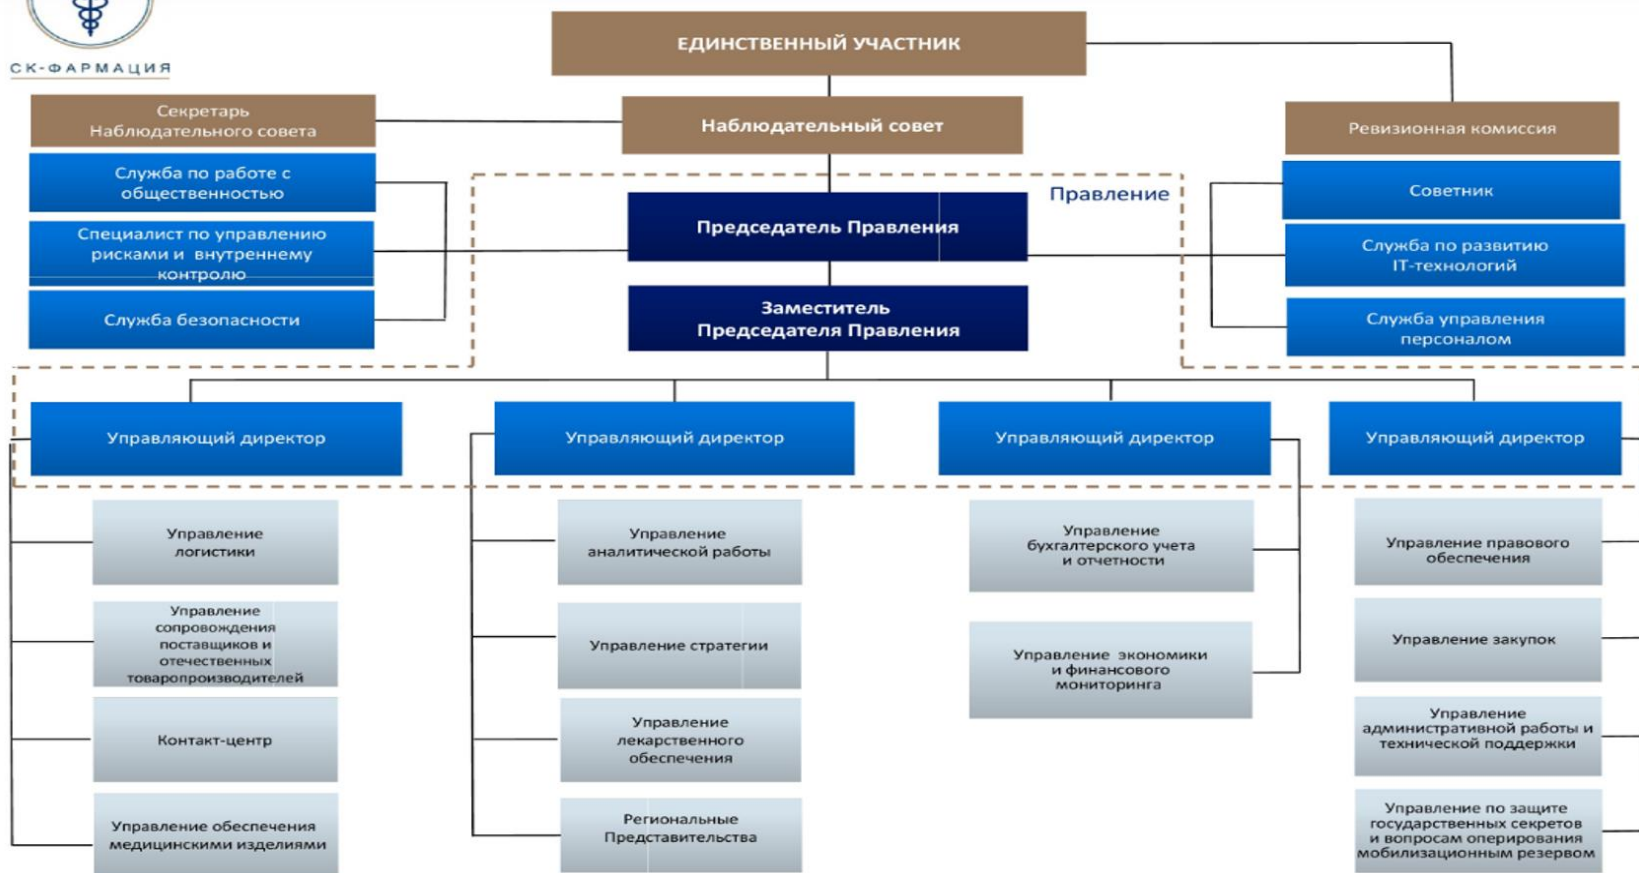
СК-ФАРМАЦИЯ

ЕДИНСТВЕННЫЙ УЧАСТНИК

Секретарь Наблюдательного совета

Наблюдательный совет

Ревизионная комиссия

Служба по работе с общественностью

Специалист по управлению рисками и внутреннему контролю

Служба безопасности

Правление

Председатель Правления

Заместитель Председателя Правления

Советник

Служба по развитию IT-технологий

Служба управления персоналом

Управляющий директор

Управляющий директор

Управляющий директор

Управляющий директор

Управление логистики

Управление сопровождения поставщиков и отечественных товаропроизводителей

Контакт-центр

Управление обеспечения медицинскими изделиями

Управление аналитической работы

Управление стратегии

Управление лекарственного обеспечения

Региональные Представительства

Управление бухгалтерского учета и отчетности

Управление экономики и финансового мониторинга

Управление правового обеспечения

Управление закупок

Управление административной работы и технической поддержки

Управление по защите государственных секретов и вопросам оперирования мобилизационным резервом